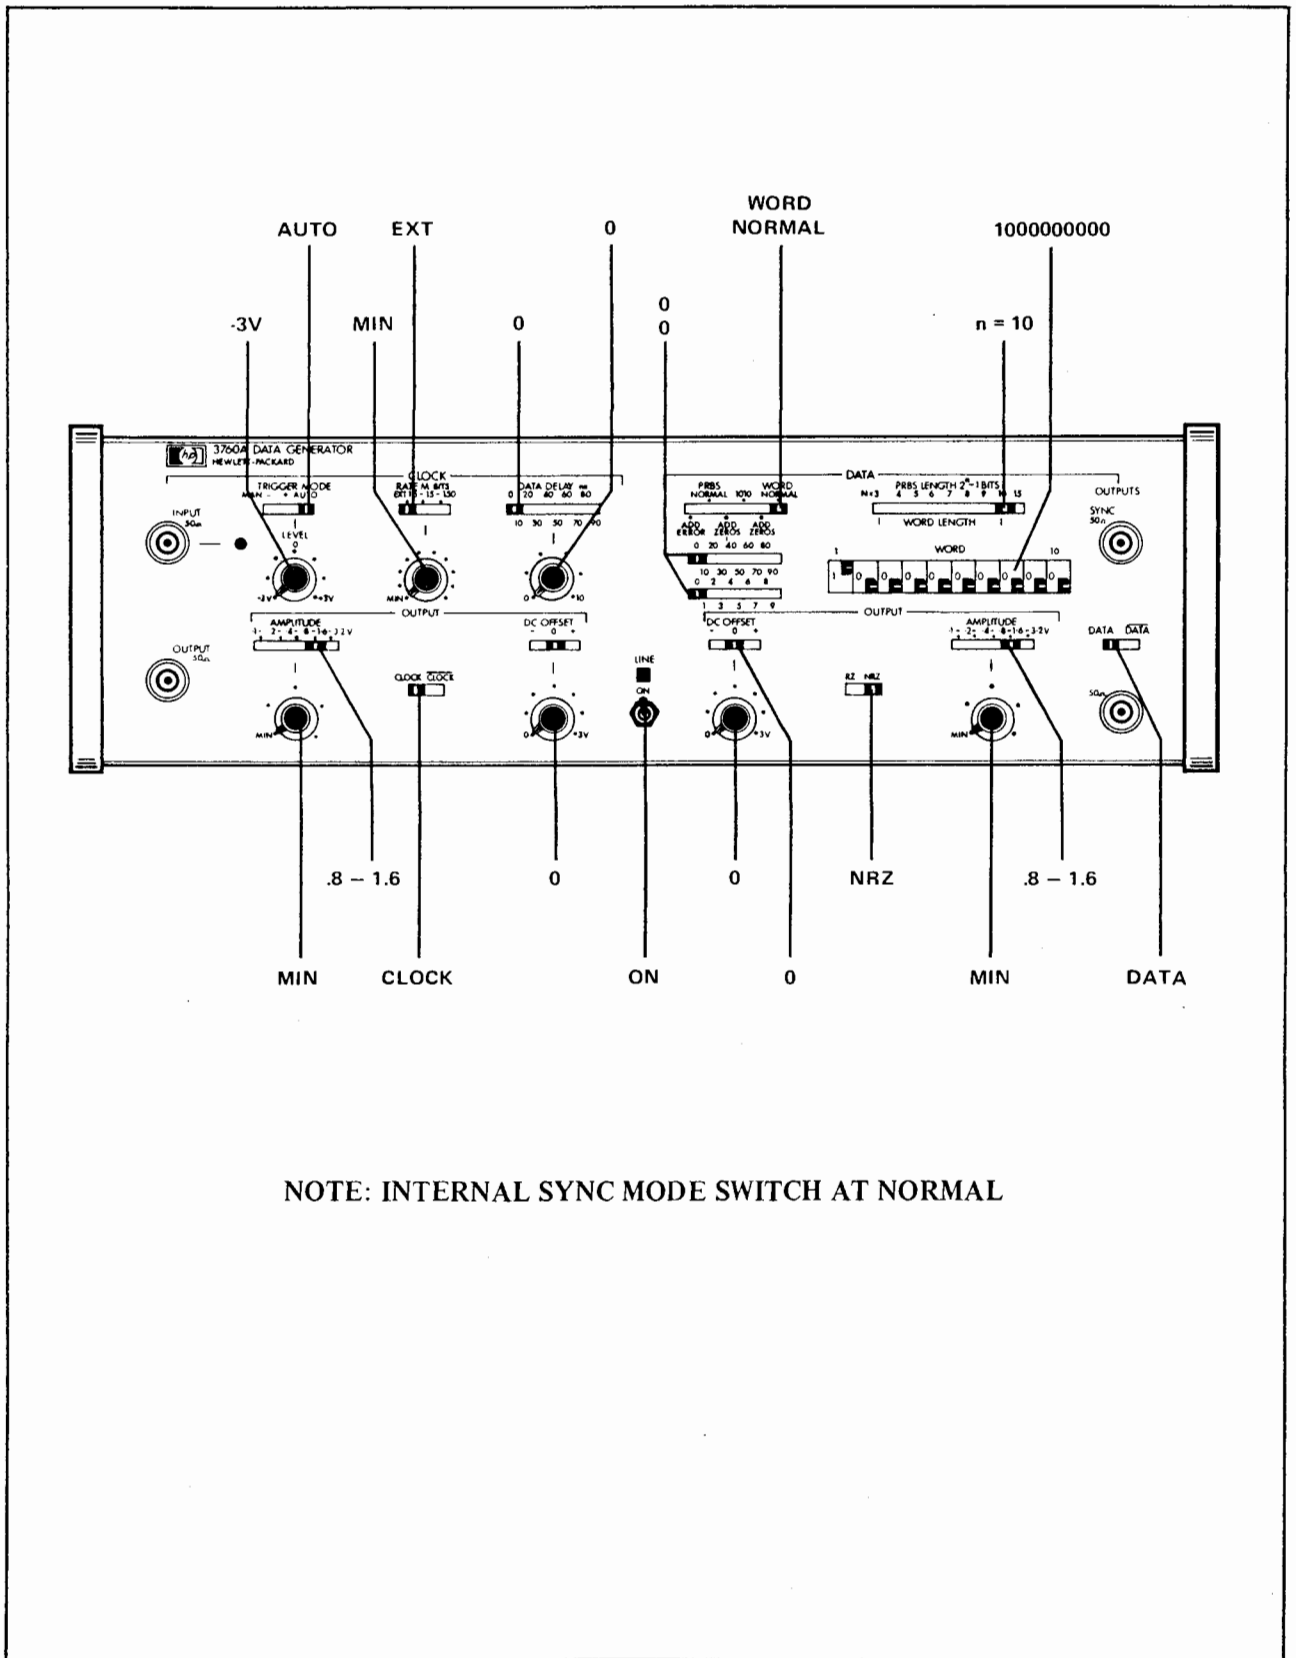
AUTO EXT 0 WORD NORMAL 1000000000

-3V MIN 0 0 0 n = 10

hp 3760A DATA GENERATOR HEWLETT·PACKARD

CLOCK

TRIGGER MODE MAN – + AUTO

RATE M BITS EXT 1.5 15 150

DATA DELAY ns 0 20 40 60 80 10 30 50 70 90

DATA

PRBS NORMAL 1010 WORD NORMAL

PRBS LENGTH $2^n-1$ BITS N=3 4 5 6 7 8 9 10 15

WORD LENGTH

OUTPUTS

INPUT 50Ω

LEVEL 0 -3V +3V

MIN 10

ADD ERROR ADD ZEROS ADD ZEROS

0 20 40 60 80

10 30 50 70 90

0 2 4 6 8

1 3 5 7 9

WORD 1 10

1 0 0 0 0 0 0 0 0 0

SYNC 50Ω

OUTPUT

AMPLITUDE .1 .2 .4 .8 1.6 3.2 V

DC OFFSET – 0 +

OUTPUT 50Ω

CLOCK $\overline{CLOCK}$

LINE ON

MIN 0 +3V

RZ NRZ

AMPLITUDE .1 .2 .4 .8 1.6 3.2V

DATA $\overline{DATA}$

50Ω

.8 – 1.6 0 0 NRZ .8 – 1.6

MIN CLOCK ON 0 MIN DATA

NOTE: INTERNAL SYNC MODE SWITCH AT NORMAL